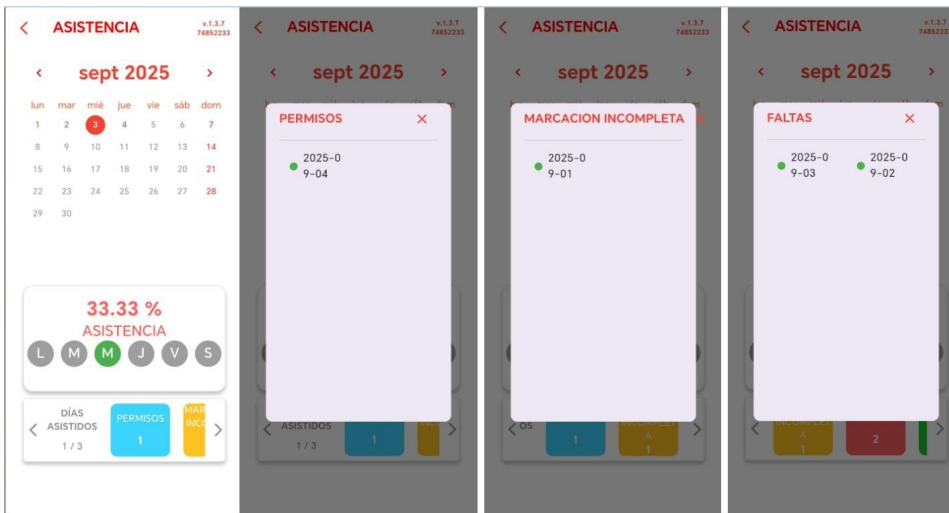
< ASISTENCIA v.1.3.7 74852233

< sept 2025 >

| lun | mar | mié | jue | vie | sáb | dom |
|---|---|---|---|---|---|---|
| 1 | 2 | 3 | 4 | 5 | 6 | 7 |
| 8 | 9 | 10 | 11 | 12 | 13 | 14 |
| 15 | 16 | 17 | 18 | 19 | 20 | 21 |
| 22 | 23 | 24 | 25 | 26 | 27 | 28 |
| 29 | 30 | | | | | |

33.33 %
ASISTENCIA
L M M J V S

< DÍAS ASISTIDOS 1 / 3 PERMISOS 1 MAR INCO >

< ASISTENCIA v.1.3.7 74852233
< sept 2025 >
PERMISOS ×
2025-09-04
ASISTIDOS 1 / 3 1

< ASISTENCIA v.1.3.7 74852233
< sept 2025 >
MARCACION INCOMPLETA
2025-09-01
< OS 1 A 1 >

< ASISTENCIA v.1.3.7 74852233
< sept 2025 >
FALTAS ×
2025-09-03 2025-09-02
< A 1 2 >